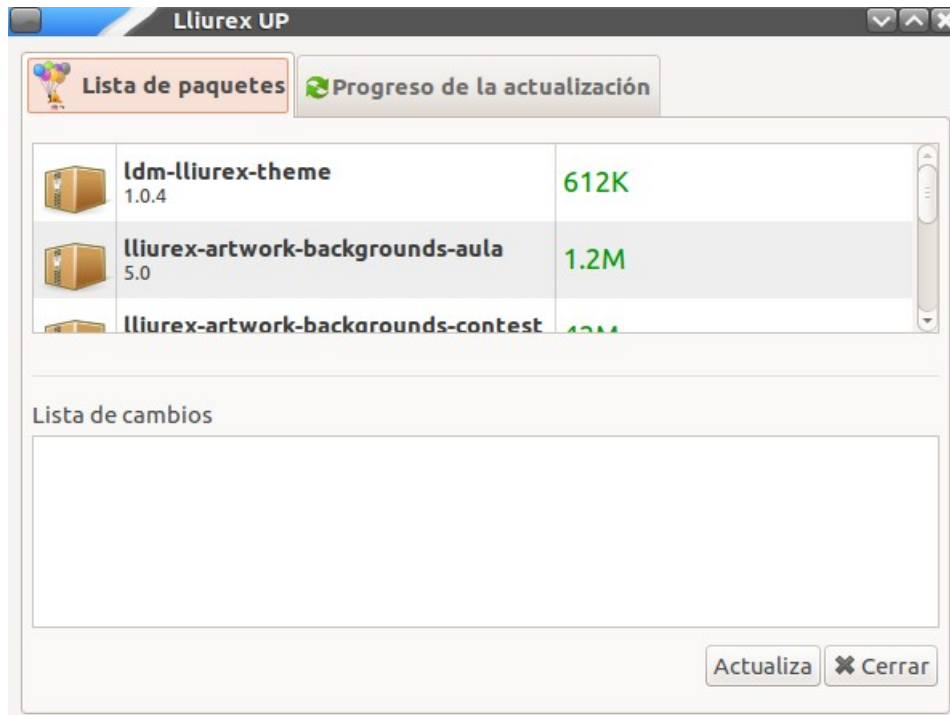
Lliurex UP

Lista de paquetes
Progreso de la actualización

ldm-lliurex-theme
1.0.4
612K

lliurex-artwork-backgrounds-aula
5.0
1.2M

lliurex-artwork-backgrounds-contest
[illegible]

Lista de cambios

Actualiza
Cerrar